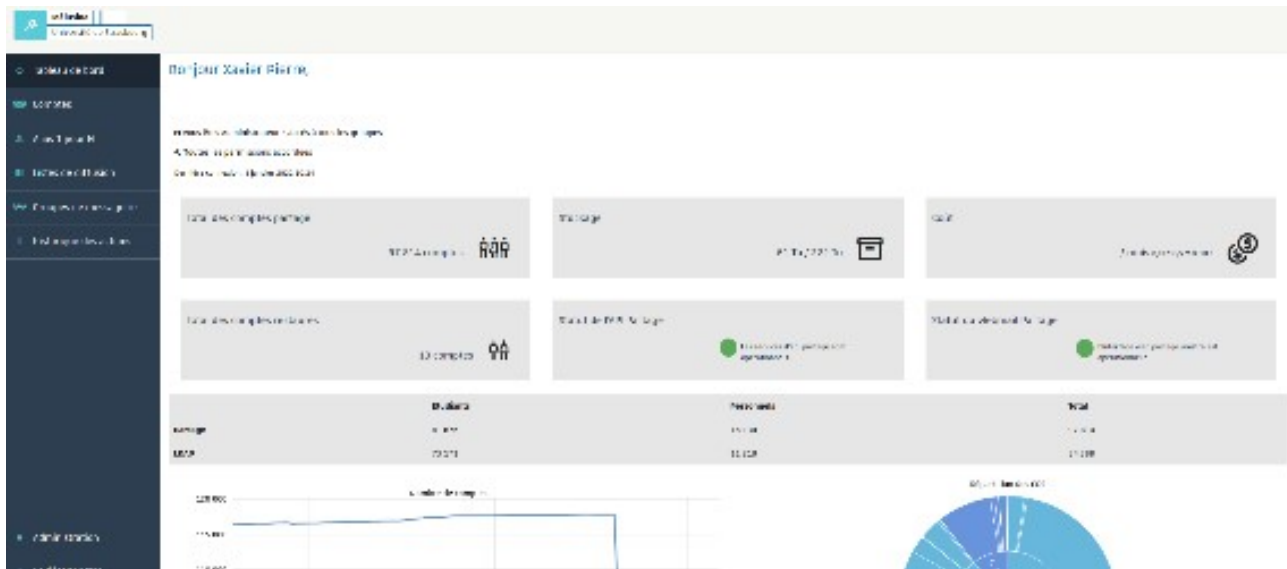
Université de Strasbourg

Tableau de bord
Comptes
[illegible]
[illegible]
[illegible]
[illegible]

Bonjour Xavier Pierre,

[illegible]
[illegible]
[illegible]

Total des comptes partagés
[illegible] comptes

Stockage
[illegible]

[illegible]

Total des comptes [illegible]
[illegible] comptes

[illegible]

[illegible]

| | Etudiants | Personnels | Total |
|---|---|---|---|
| Partage | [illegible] | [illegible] | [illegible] |
| LDAP | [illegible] | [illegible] | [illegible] |

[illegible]

Administration